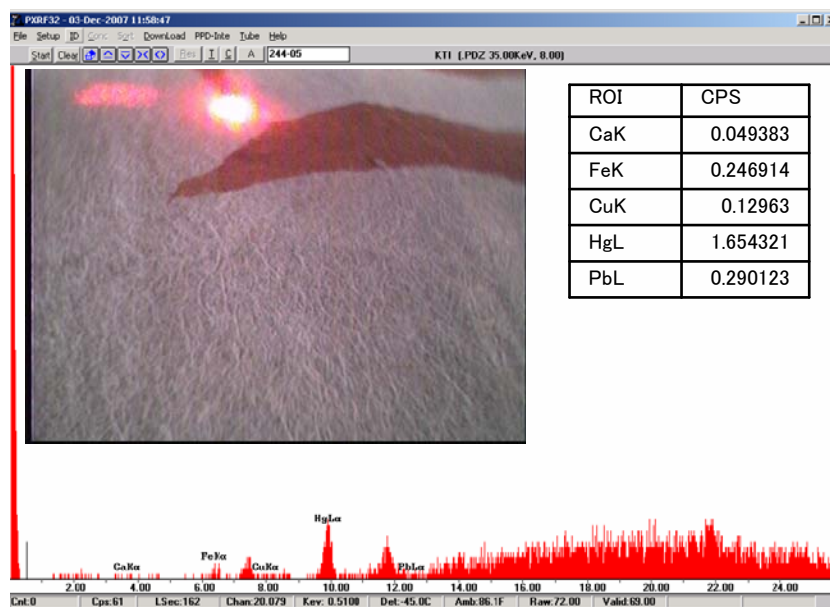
PXRF32 - 03-Dec-2007 11:58:47

File Setup ID Conc Sort Download PPD-Inte Tube Help

Start Clear I C A 244-05 KTI [.PDZ 35.00KeV, 8.00]

| ROI | CPS |
|---|---|
| CaK | 0.049383 |
| FeK | 0.246914 |
| CuK | 0.12963 |
| HgL | 1.654321 |
| PbL | 0.290123 |

HgLα
FeKα
CaKα
CuKα
PbLα

2.00 4.00 6.00 8.00 10.00 12.00 14.00 16.00 18.00 20.00 22.00 24.00

Cnt:0 Cps:61 LSec:162 Chan:20.079 Kev: 0.5100 Det:-45.0C Amb:86.1F Raw:72.00 Valid:69.00